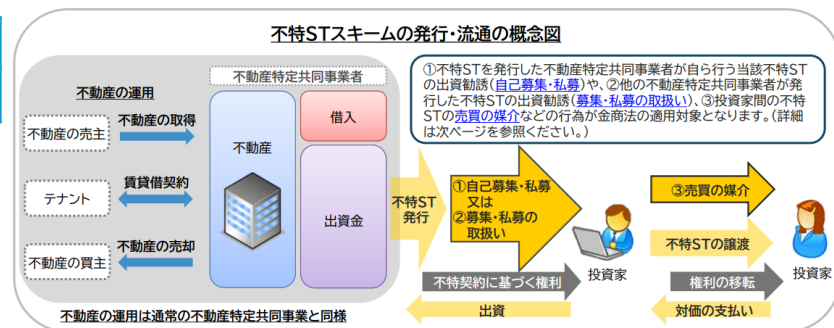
不特STスキームの発行・流通の概念図

不動産の運用

不動産特定共同事業者

不動産の売主

不動産の取得

不動産

借入

賃貸借契約

テナント

出資金

不動産の売却

不動産の買主

不動産の運用は通常の不動産特定共同事業と同様

①不特STを発行した不動産特定共同事業者が自ら行う当該不特STの出資勧誘（自己募集・私募）や、②他の不動産特定共同事業者が発行した不特STの出資勧誘（募集・私募の取扱い）、③投資家間の不特STの売買の媒介などの行為が金商法の適用対象となります。（詳細は次ページを参照ください。）

不特ST発行

①自己募集・私募又は②募集・私募の取扱い

投資家

不特契約に基づく権利

出資

③売買の媒介

不特STの譲渡

権利の移転

対価の支払い

投資家